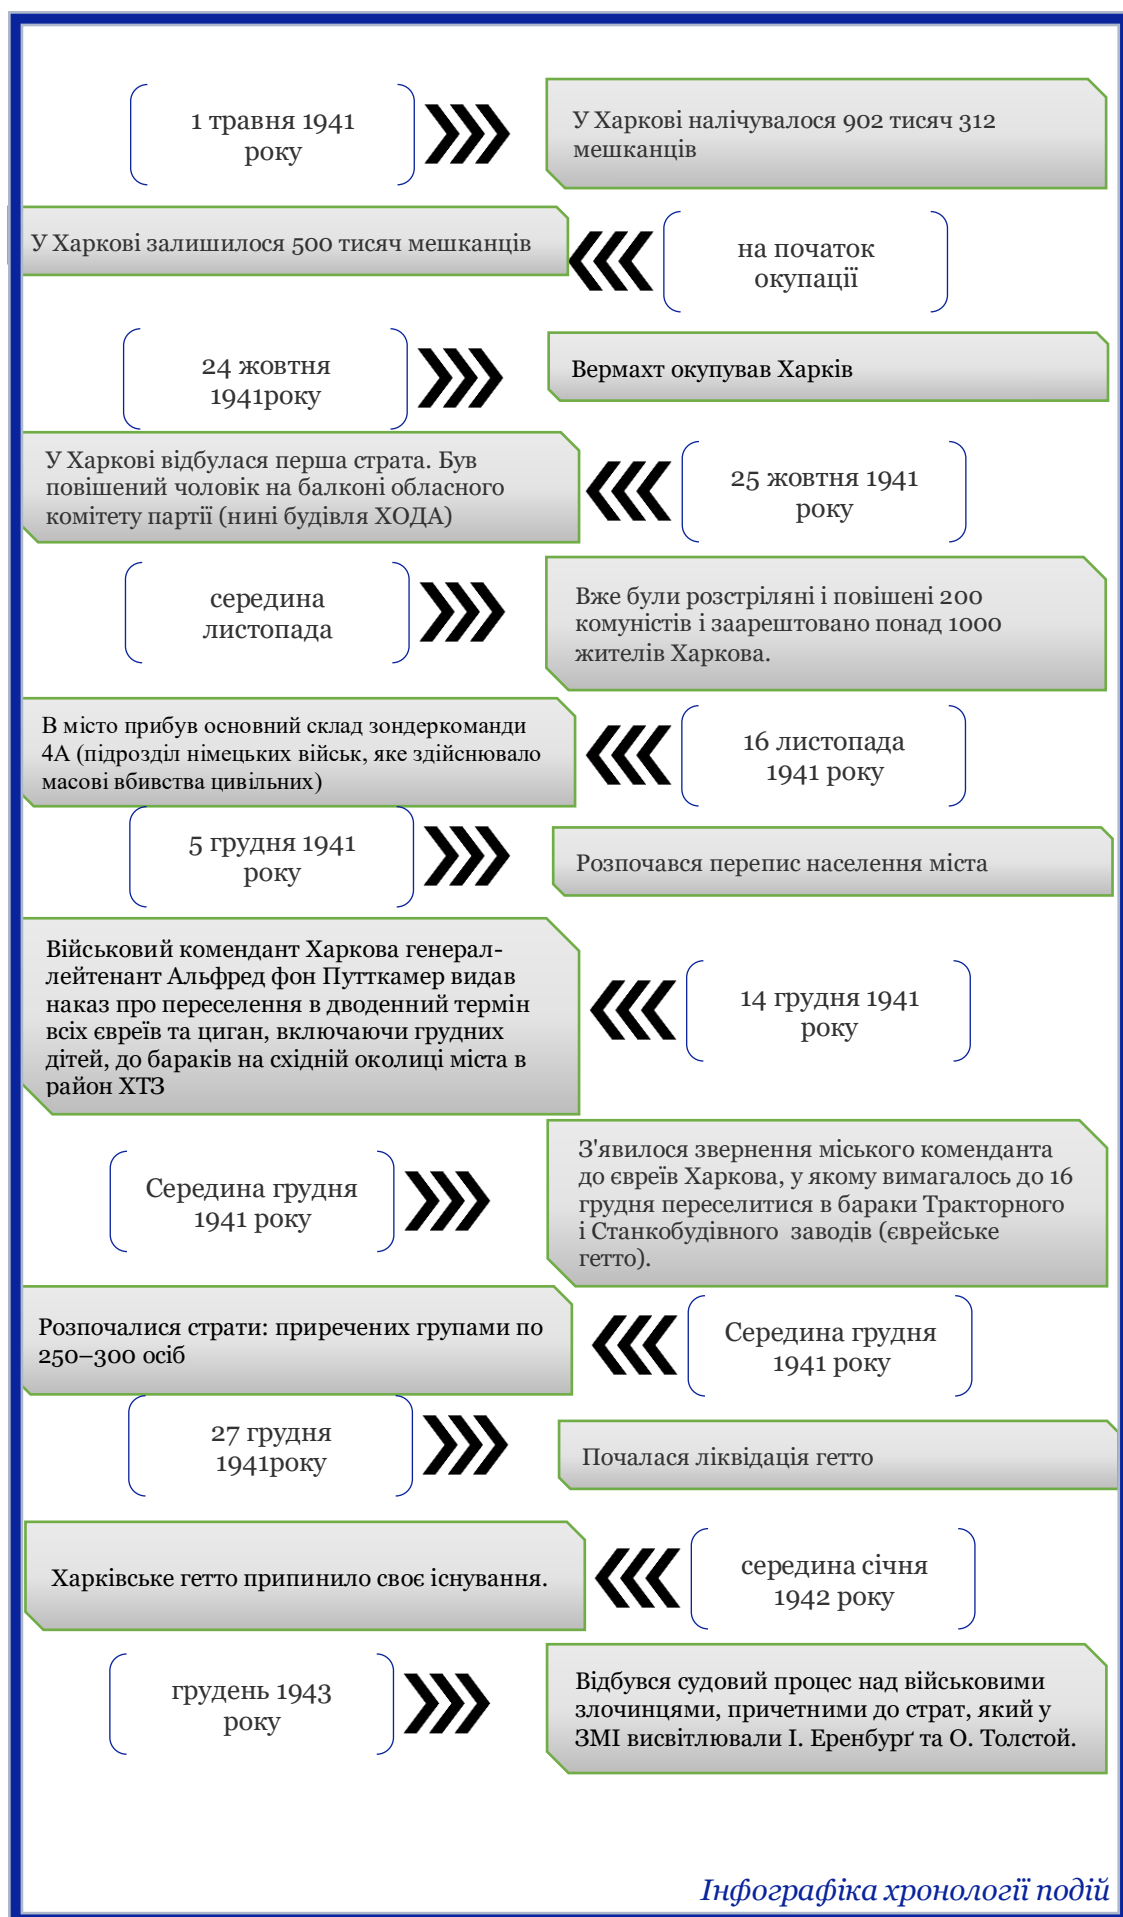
1 травня 1941 року

У Харкові налічувалося 902 тисяч 312 мешканців

У Харкові залишилося 500 тисяч мешканців

на початок окупації

24 жовтня 1941року

Вермахт окупував Харків

У Харкові відбулася перша страта. Був повішений чоловік на балконі обласного комітету партії (нині будівля ХОДА)

25 жовтня 1941 року

середина листопада

Вже були розстріляні і повішені 200 комуністів і заарештовано понад 1000 жителів Харкова.

В місто прибув основний склад зондеркоманди 4А (підрозділ німецьких військ, яке здійснювало масові вбивства цивільних)

16 листопада 1941 року

5 грудня 1941 року

Розпочався перепис населення міста

Військовий комендант Харкова генерал-лейтенант Альфред фон Путткамер видав наказ про переселення в дводенний термін всіх євреїв та циган, включаючи грудних дітей, до бараків на східній околиці міста в район ХТЗ

14 грудня 1941 року

Середина грудня 1941 року

З'явилося звернення міського коменданта до євреїв Харкова, у якому вимагалось до 16 грудня переселитися в бараки Тракторного і Станкобудівного заводів (єврейське гетто).

Розпочалися страти: приречених групами по 250–300 осіб

Середина грудня 1941 року

27 грудня 1941року

Почалася ліквідація гетто

Харківське гетто припинило своє існування.

середина січня 1942 року

грудень 1943 року

Відбувся судовий процес над військовими злочинцями, причетними до страт, який у ЗМІ висвітлювали І. Еренбурґ та О. Толстой.

Інфографіка хронології подій